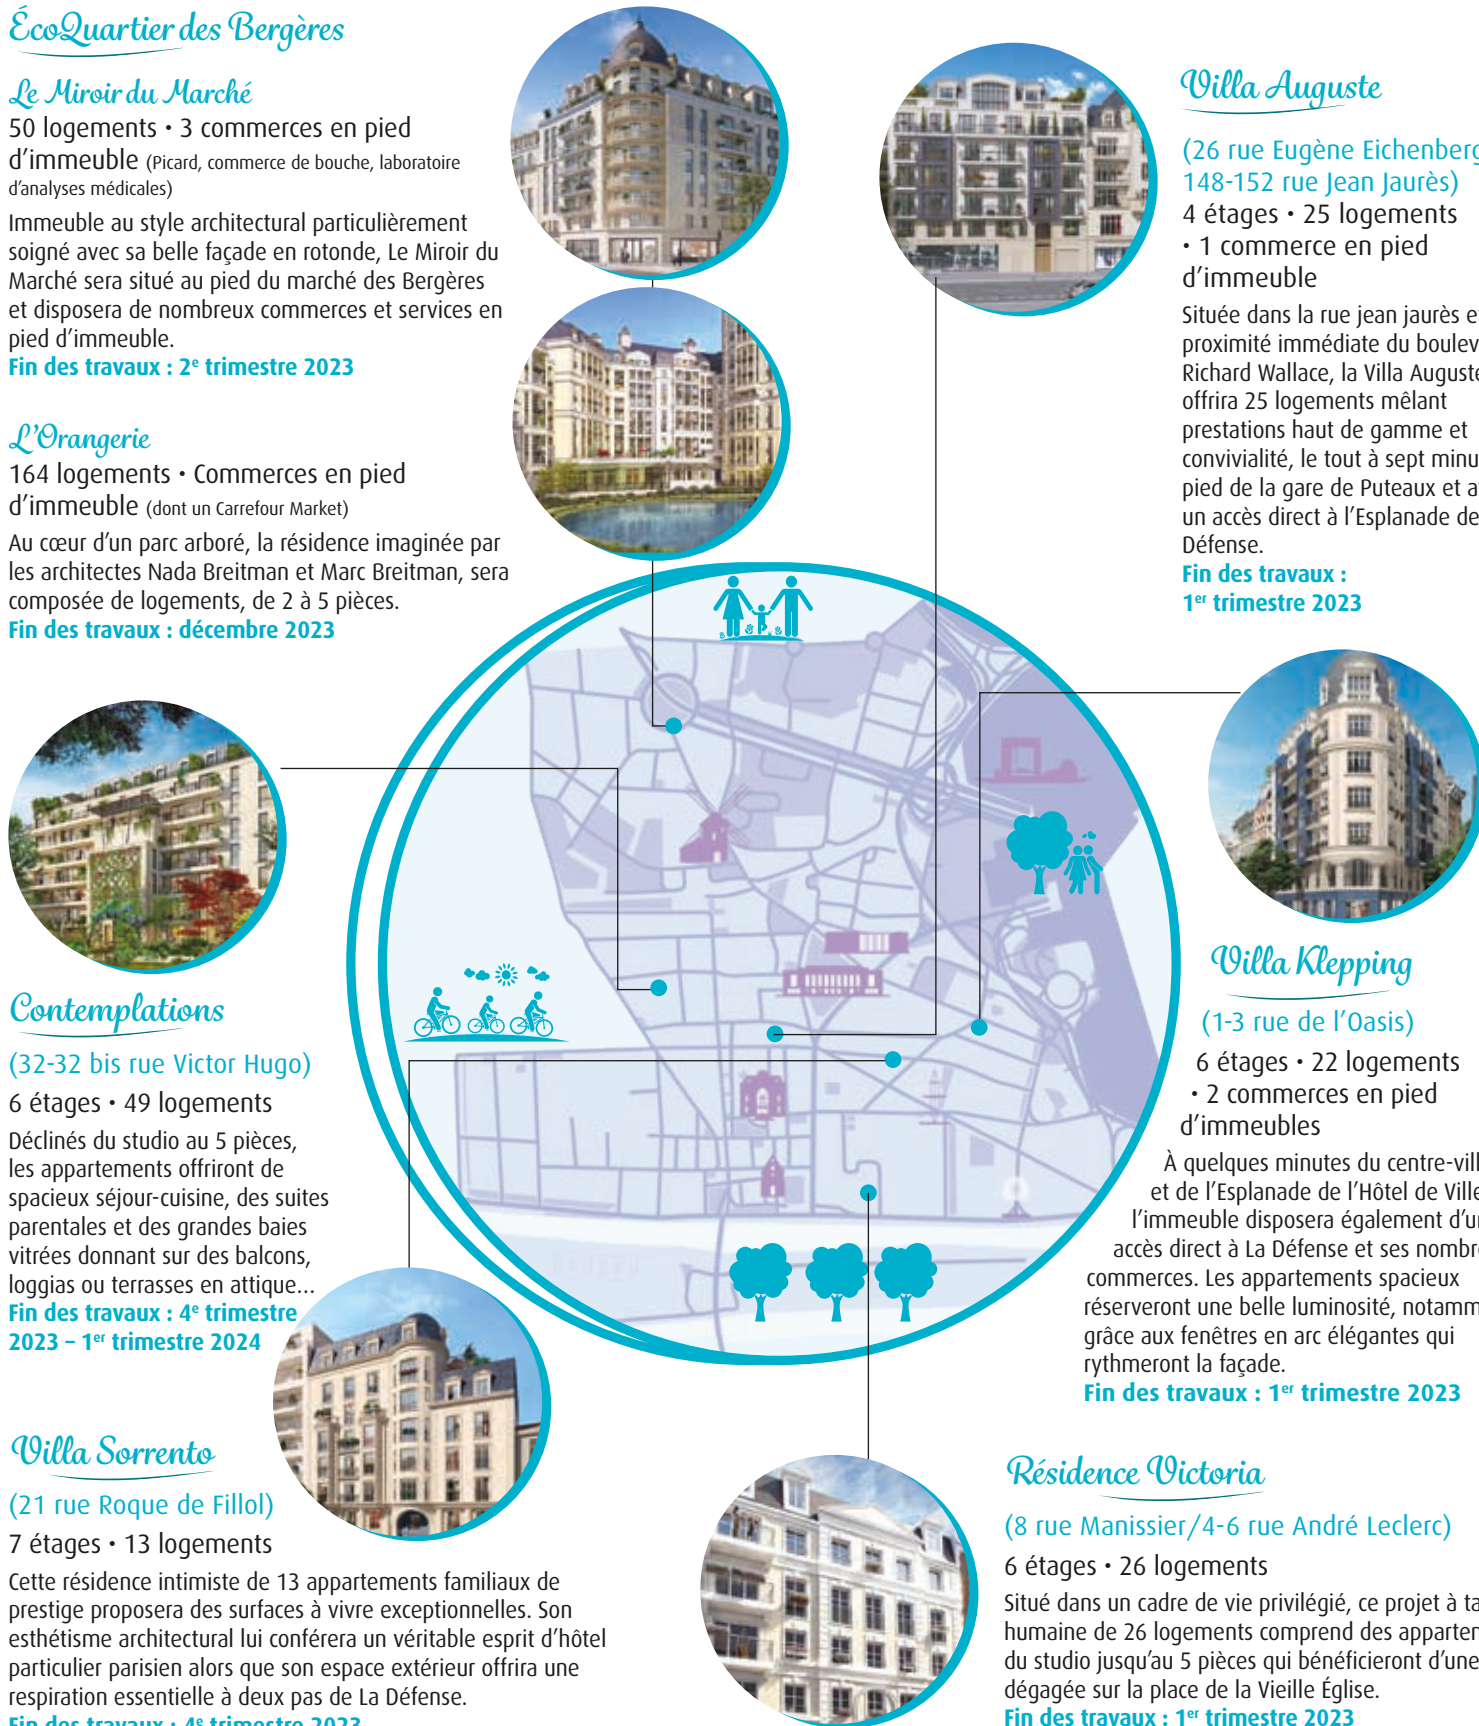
ÉcoQuartier des Bergères

Le Miroir du Marché

50 logements • 3 commerces en pied d'immeuble (Picard, commerce de bouche, laboratoire d'analyses médicales)

Immeuble au style architectural particulièrement soigné avec sa belle façade en rotonde, Le Miroir du Marché sera situé au pied du marché des Bergères et disposera de nombreux commerces et services en pied d'immeuble.
Fin des travaux : 2e trimestre 2023

L'Orangerie

164 logements • Commerces en pied d'immeuble (dont un Carrefour Market)

Au cœur d'un parc arboré, la résidence imaginée par les architectes Nada Breitman et Marc Breitman, sera composée de logements, de 2 à 5 pièces.
Fin des travaux : décembre 2023

Villa Auguste

(26 rue Eugène Eichenberg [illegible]
148-152 rue Jean Jaurès)
4 étages • 25 logements
• 1 commerce en pied d'immeuble

Située dans la rue jean jaurès e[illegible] proximité immédiate du boulev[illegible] Richard Wallace, la Villa Auguste offrira 25 logements mêlant prestations haut de gamme et convivialité, le tout à sept minu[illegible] pied de la gare de Puteaux et a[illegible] un accès direct à l'Esplanade de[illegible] Défense.
Fin des travaux :
1er trimestre 2023

Contemplations

(32-32 bis rue Victor Hugo)
6 étages • 49 logements

Déclinés du studio au 5 pièces, les appartements offriront de spacieux séjour-cuisine, des suites parentales et des grandes baies vitrées donnant sur des balcons, loggias ou terrasses en attique...
Fin des travaux : 4e trimestre 2023 – 1er trimestre 2024

Villa Klepping

(1-3 rue de l'Oasis)
6 étages • 22 logements
• 2 commerces en pied d'immeubles

À quelques minutes du centre-vill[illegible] et de l'Esplanade de l'Hôtel de Ville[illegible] l'immeuble disposera également d'u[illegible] accès direct à La Défense et ses nombr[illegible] commerces. Les appartements spacieux réserveront une belle luminosité, notamm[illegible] grâce aux fenêtres en arc élégantes qui rythmeront la façade.
Fin des travaux : 1er trimestre 2023

Villa Sorrento

(21 rue Roque de Fillol)
7 étages • 13 logements

Cette résidence intimiste de 13 appartements familiaux de prestige proposera des surfaces à vivre exceptionnelles. Son esthétisme architectural lui conférera un véritable esprit d'hôtel particulier parisien alors que son espace extérieur offrira une respiration essentielle à deux pas de La Défense.
Fin des travaux : 4e trimestre 2023

Résidence Victoria

(8 rue Manissier/4-6 rue André Leclerc)
6 étages • 26 logements

Situé dans un cadre de vie privilégié, ce projet à ta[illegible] humaine de 26 logements comprend des apparten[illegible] du studio jusqu'au 5 pièces qui bénéficieront d'une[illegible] dégagée sur la place de la Vieille Église.
Fin des travaux : 1er trimestre 2023